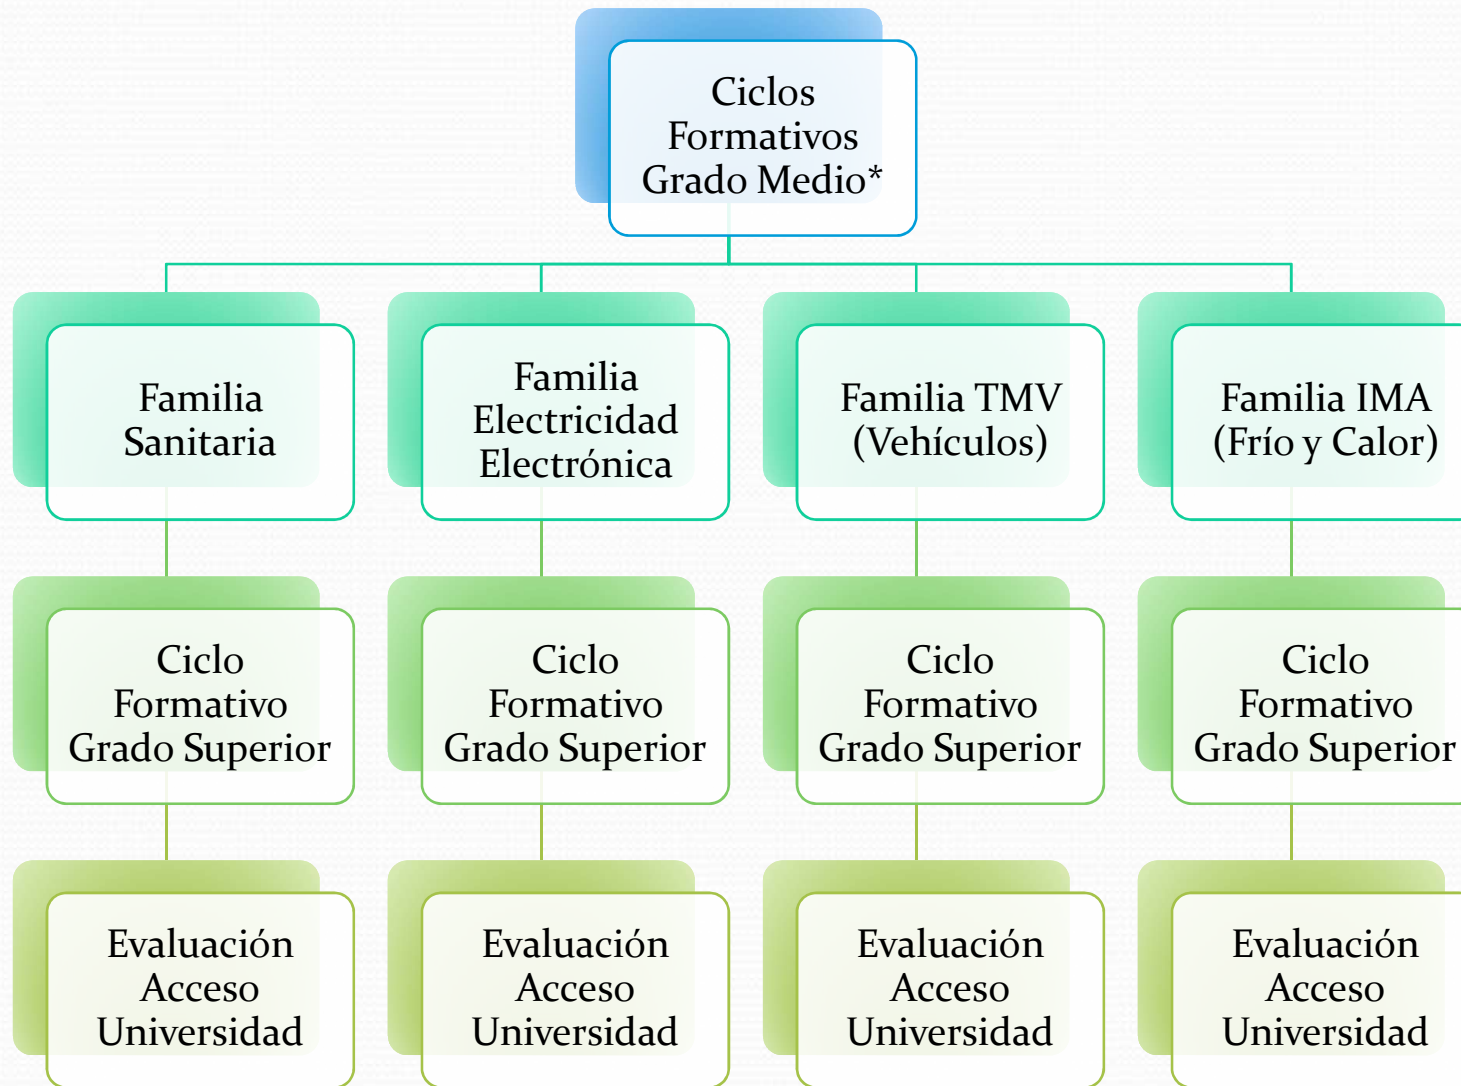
Ciclos Formativos Grado Medio*

Familia Sanitaria

Familia Electricidad Electrónica

Familia TMV (Vehículos)

Familia IMA (Frío y Calor)

Ciclo Formativo Grado Superior

Ciclo Formativo Grado Superior

Ciclo Formativo Grado Superior

Ciclo Formativo Grado Superior

Evaluación Acceso Universidad

Evaluación Acceso Universidad

Evaluación Acceso Universidad

Evaluación Acceso Universidad